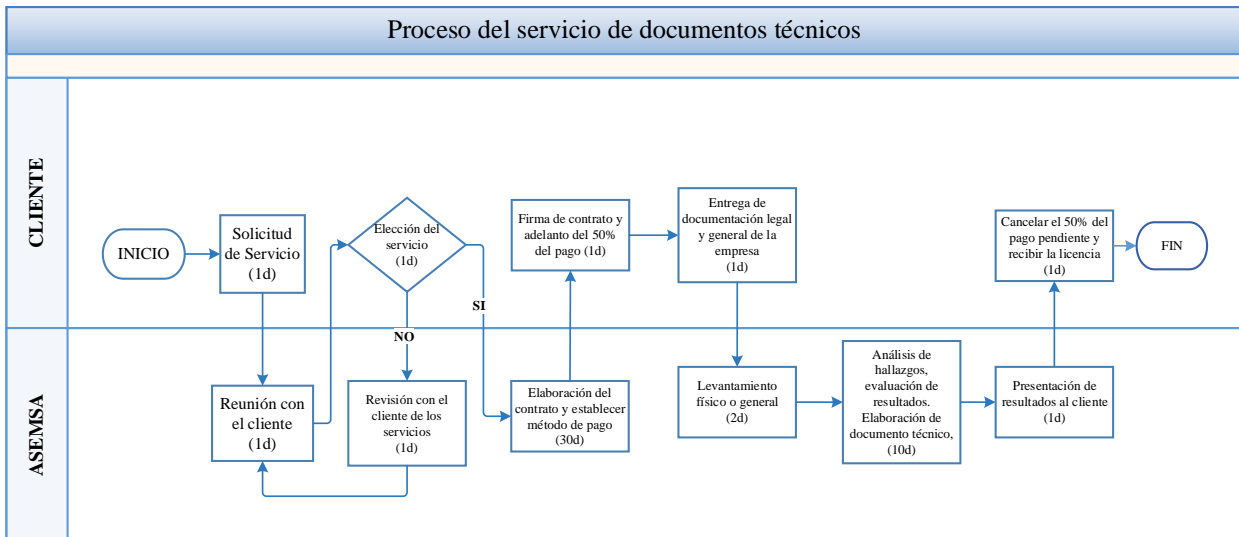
Proceso del servicio de documentos técnicos

CLIENTE

INICIO

Solicitud de Servicio (1d)

Elección del servicio (1d)

SI

NO

Firma de contrato y adelanto del 50% del pago (1d)

Entrega de documentación legal y general de la empresa (1d)

Cancelar el 50% del pago pendiente y recibir la licencia (1d)

FIN

ASEMSA

Reunión con el cliente (1d)

Revisión con el cliente de los servicios (1d)

Elaboración del contrato y establecer método de pago (30d)

Levantamiento físico o general (2d)

Análisis de hallazgos, evaluación de resultados. Elaboración de documento técnico, (10d)

Presentación de resultados al cliente (1d)